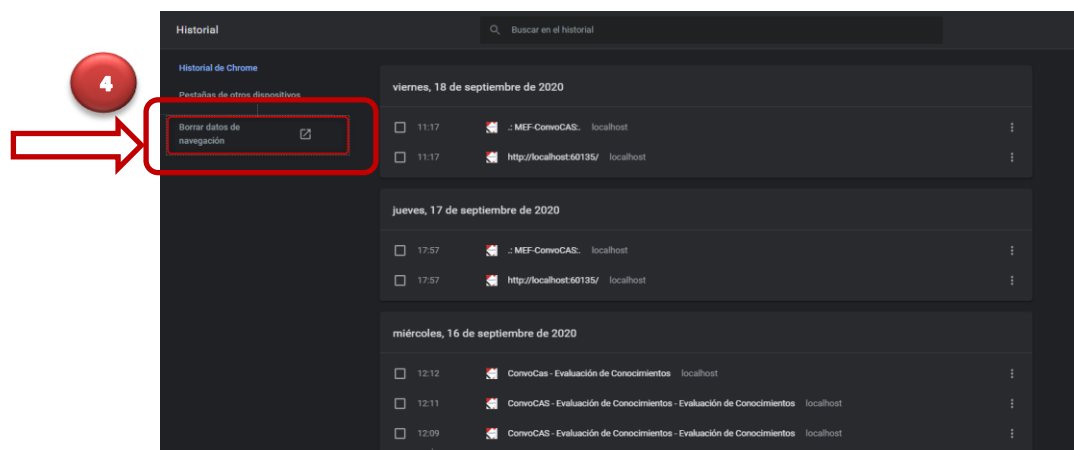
Historial

Buscar en el historial

4

Historial de Chrome

Pestañas de otros dispositivos

Borrar datos de navegación

viernes, 18 de septiembre de 2020

11:17 .: MEF-ConvoCAS:. localhost

11:17 http://localhost:60135/ localhost

jueves, 17 de septiembre de 2020

17:57 .: MEF-ConvoCAS:. localhost

17:57 http://localhost:60135/ localhost

miércoles, 16 de septiembre de 2020

12:12 ConvoCas - Evaluación de Conocimientos localhost

12:11 ConvoCAS - Evaluación de Conocimientos - Evaluación de Conocimientos localhost

12:09 ConvoCAS - Evaluación de Conocimientos - Evaluación de Conocimientos localhost